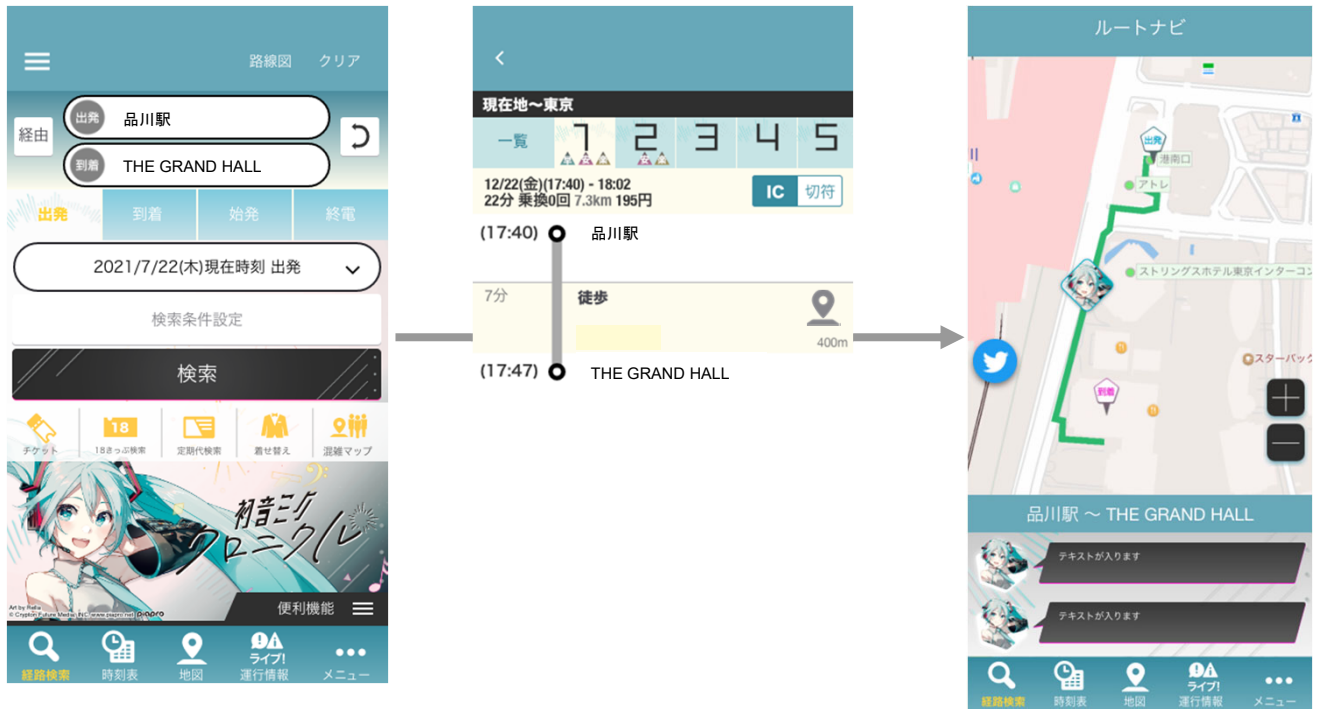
路線図 クリア

経由
出発 品川駅
到着 THE GRAND HALL

出発 到着 始発 終電

2021/7/22(木)現在時刻 出発

検索条件設定

検索

チケット
18 18きっぷ検索
定期代検索
着せ替え
混雑マップ

初音ミク クロニクル

Art by Rella
© Crypton Future Media, INC. www.piapro.net piapro

便利機能

経路検索 時刻表 地図 ライブ! 運行情報 メニュー

<

現在地〜東京

一覧 1 2 3 4 5

12/22(金)(17:40) - 18:02
22分 乗換0回 7.3km 195円
IC 切符

(17:40) 品川駅

7分 徒歩
400m

(17:47) THE GRAND HALL

ルートナビ

出発
港南口
アトレ
ストリングスホテル東京インターコン
スターバック
到着

品川駅 〜 THE GRAND HALL

テキストが入ります

テキストが入ります

経路検索 時刻表 地図 ライブ! 運行情報 メニュー